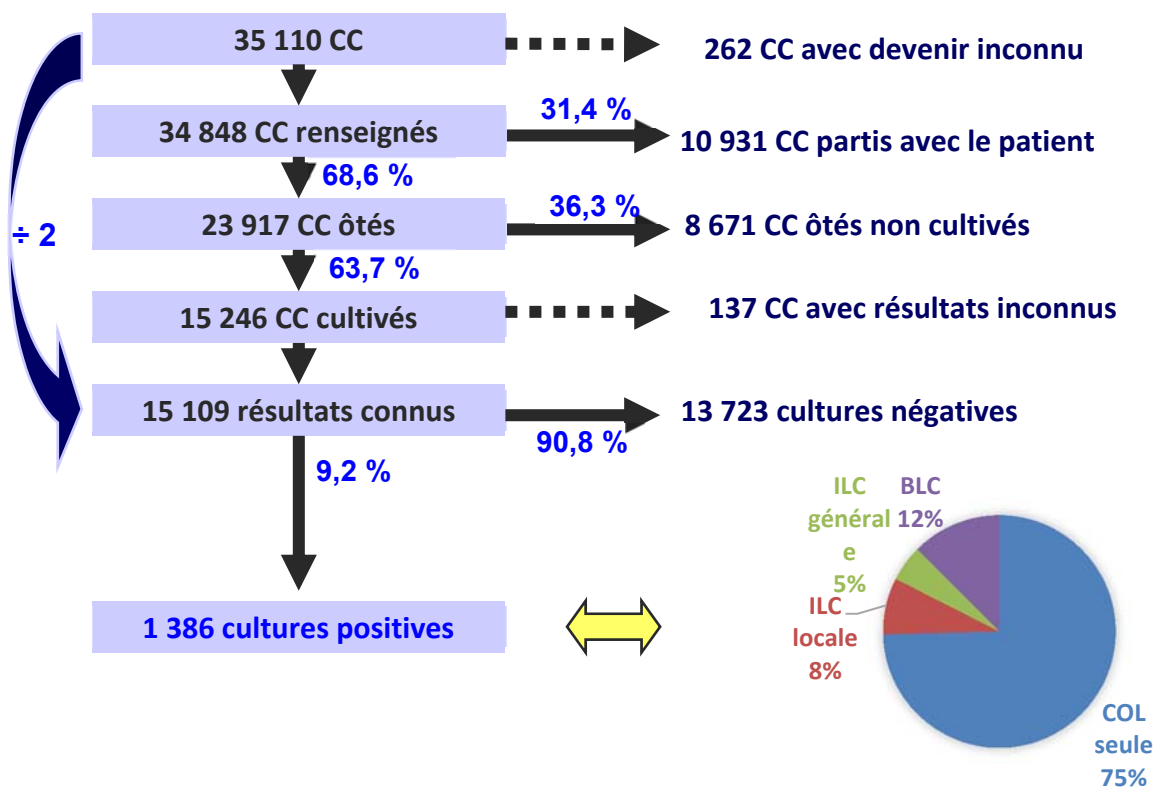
35 110 CC

262 CC avec devenir inconnu

÷ 2

34 848 CC renseignés

31,4 %

10 931 CC partis avec le patient

68,6 %

23 917 CC ôtés

36,3 %

8 671 CC ôtés non cultivés

63,7 %

15 246 CC cultivés

137 CC avec résultats inconnus

15 109 résultats connus

13 723 cultures négatives

90,8 %

9,2 %

1 386 cultures positives

ILC générale 5%

BLC 12%

ILC locale 8%

COL seule 75%